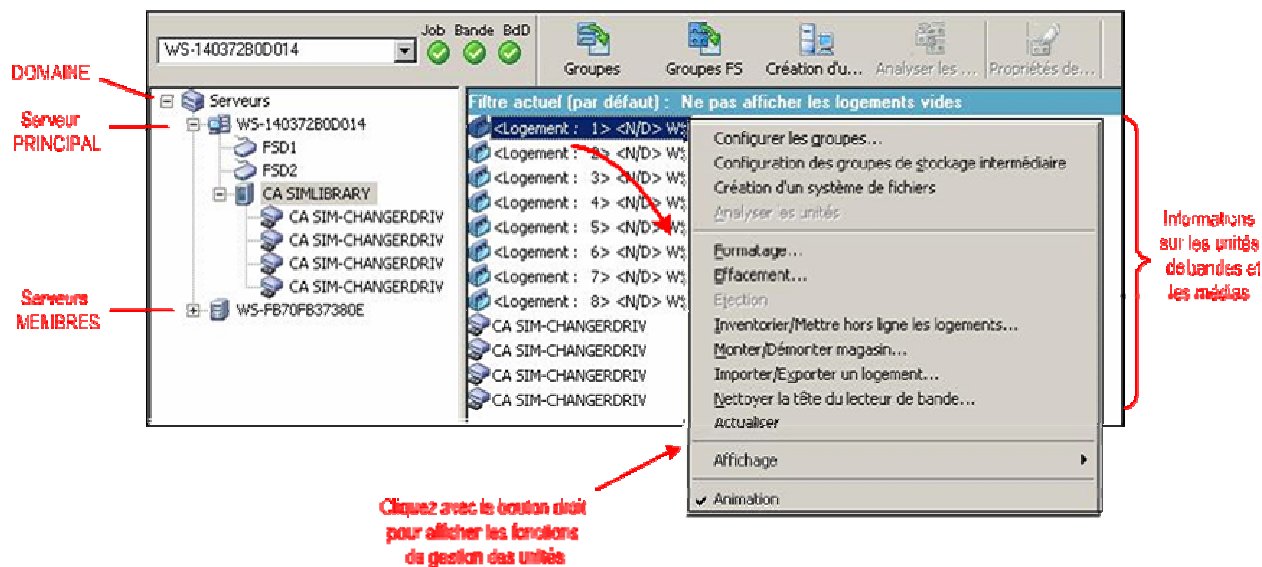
WS-140372B0D014

Job Bande BdD

Groupes

Groupes FS

Création d'u...

Analyser les ...

Propriétés de...

DOMAINE

Serveur PRINCIPAL

Serveurs MEMBRES

Serveurs
WS-140372B0D014
FSD1
FSD2
CA SIMLIBRARY
CA SIM-CHANGERDRIV
CA SIM-CHANGERDRIV
CA SIM-CHANGERDRIV
CA SIM-CHANGERDRIV
WS-FB70FB37380E

Filtre actuel (par défaut) : Ne pas afficher les logements vides

<Logement : 1> <N/D> W
<Logement : 2> <N/D> W
<Logement : 3> <N/D> W
<Logement : 4> <N/D> W
<Logement : 5> <N/D> W
<Logement : 6> <N/D> W
<Logement : 7> <N/D> W
<Logement : 8> <N/D> W
CA SIM-CHANGERDRIV
CA SIM-CHANGERDRIV
CA SIM-CHANGERDRIV
CA SIM-CHANGERDRIV

Configurer les groupes...
Configuration des groupes de stockage intermédiaire
Création d'un système de fichiers
Analyser les unités
Formatage...
Effacement...
Ejection
Inventorier/Mettre hors ligne les logements...
Monter/Démonter magasin...
Importer/Exporter un logement...
Nettoyer la tête du lecteur de bande...
Actualiser
Affichage
Animation

Informations sur les unités de bandes et les médias

Cliquez avec le bouton droit pour afficher les fonctions de gestion des unités